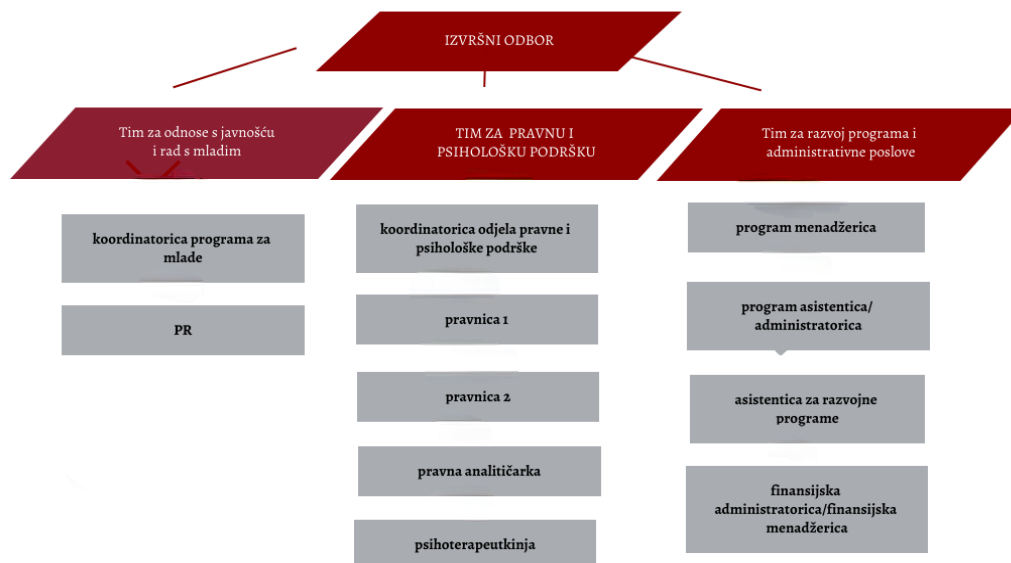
IZVRŠNI ODBOR

Tim za odnose s javnošću i rad s mladim

TIM ZA PRAVNU I PSIHOLOŠKU PODRŠKU

Tim za razvoj programa i administrativne poslove

koordinatorica programa za mlade

PR

koordinatorica odjela pravne i psihološke podrške

pravnica 1

pravnica 2

pravna analitičarka

psihoterapeutkinja

program menadžerica

program asistentica/ administratorica

asistentica za razvojne programe

finansijska administratorica/finansijska menadžerica